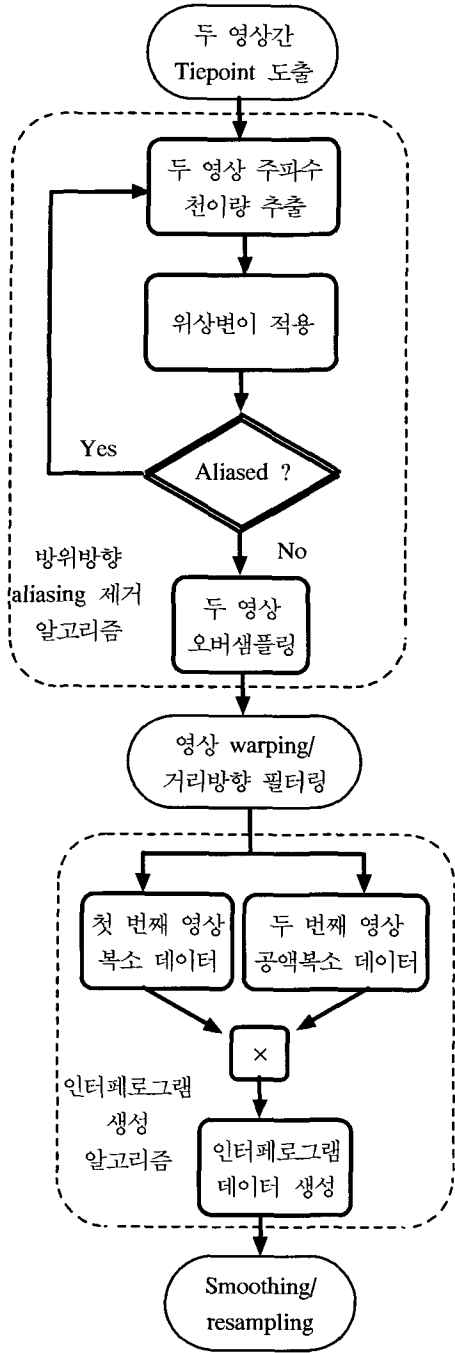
두 영상간
Tiepoint 도출

두 영상 주파수
천이량 추출

위상변이 적용

Yes

Aliased ?

No

방위방향
aliasing 제거
알고리즘

두 영상
오버샘플링

영상 warping/
거리방향 필터링

첫 번째 영상
복소 데이터

두 번째 영상
공액복소 데이터

×

인터페로그램
생성
알고리즘

인터페로그램
데이터 생성

Smoothing/
resampling